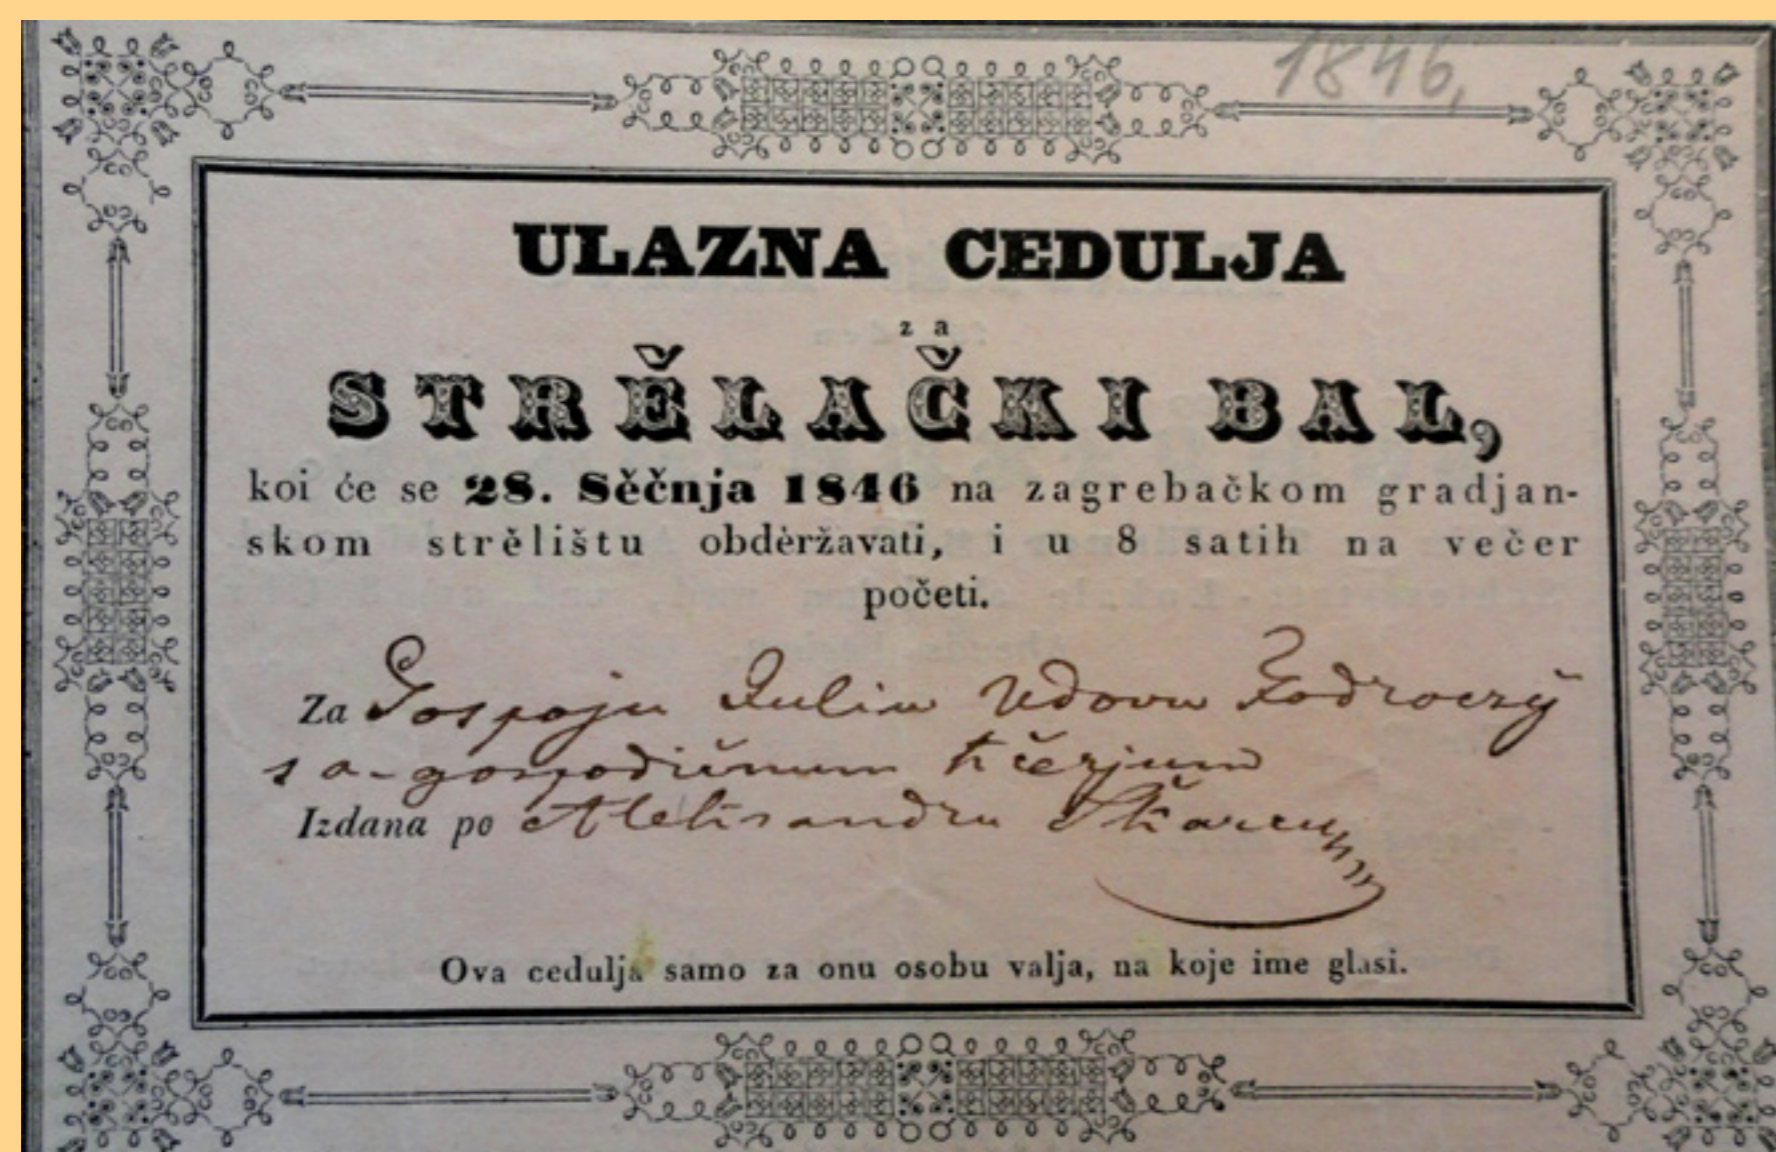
1846,

ULAZNA CEDULJA

za

STRĚLAČKI BAL,

koi će se 28. Sěčnja 1846 na zagrebačkom gradjanskom strělištu obděržavati, i u 8 satih na večer početi.

Za Gospoju Juliu udovu Kodroczy s a-gospodičnom kćerjom

Izdana po Aleksandru Oškaru

Ova cedulja samo za onu osobu valja, na koje ime glasi.